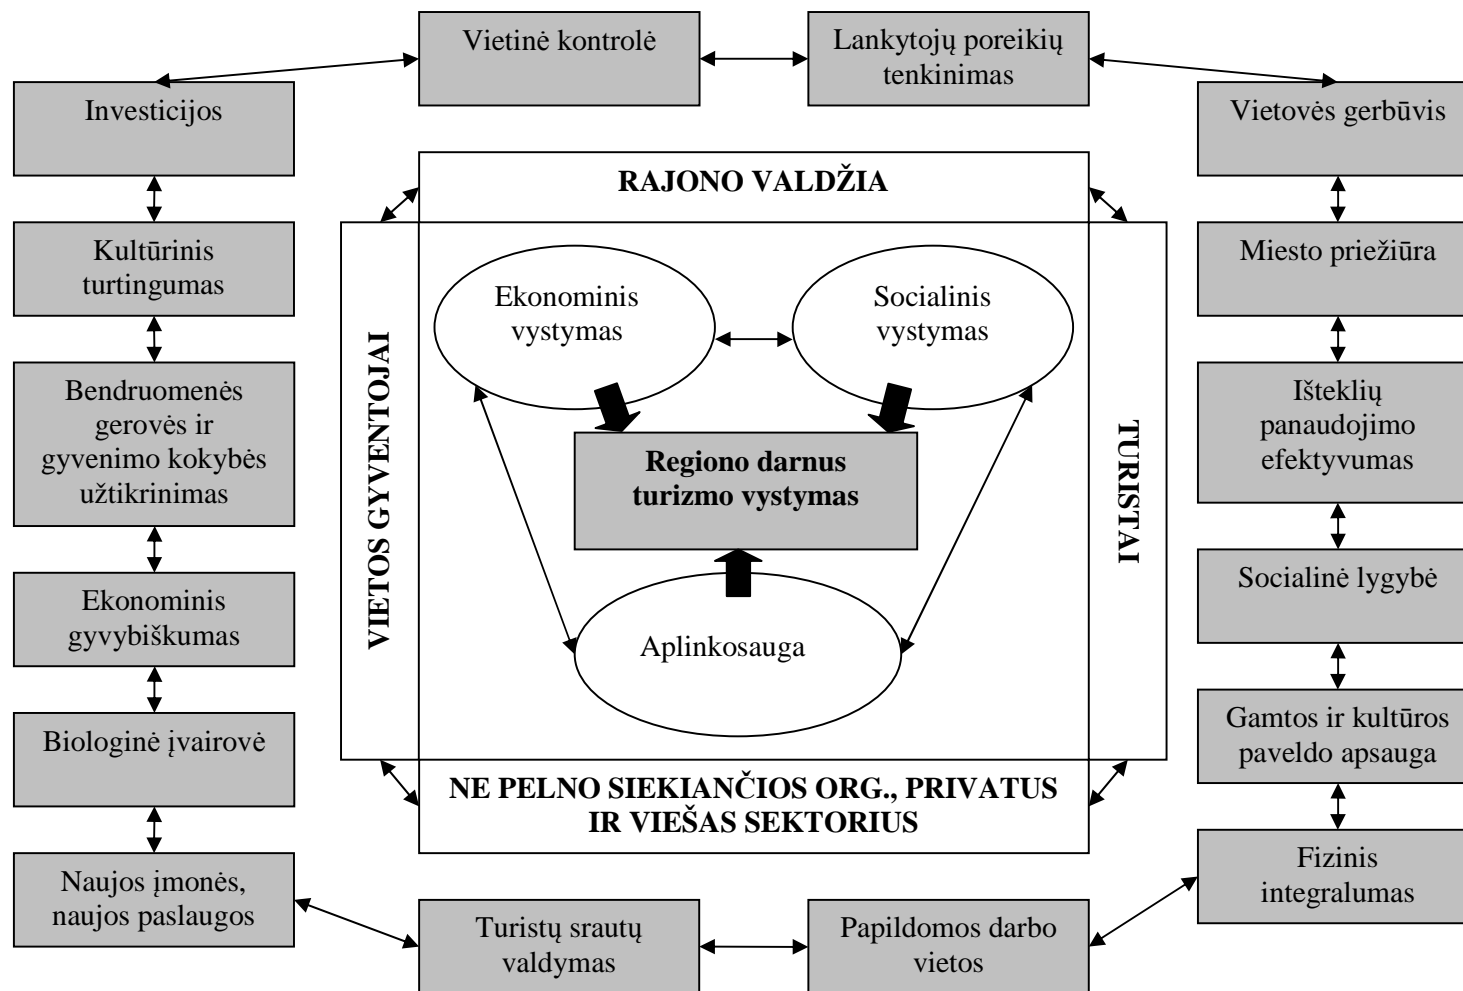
Vietinė kontrolė

Lankytojų poreikių tenkinimas

Investicijos

Vietovės gerbūvis

RAJONO VALDŽIA

Kultūrinis turtingumas

Miesto priežiūra

Ekonominis vystymas

Socialinis vystymas

VIETOS GYVENTOJAI

TURISTAI

Bendruomenės gerovės ir gyvenimo kokybės užtikrinimas

Regiono darnus turizmo vystymas

Išteklių panaudojimo efektyvumas

Socialinė lygybė

Ekonominis gyvybiškumas

Aplinkosauga

Biologinė įvairovė

Gamtos ir kultūros paveldo apsauga

NE PELNO SIEKIANČIOS ORG., PRIVATUS IR VIEŠAS SEKTORIUS

Naujos įmonės, naujos paslaugos

Fizinis integralumas

Turistų srautų valdymas

Papildomos darbo vietos